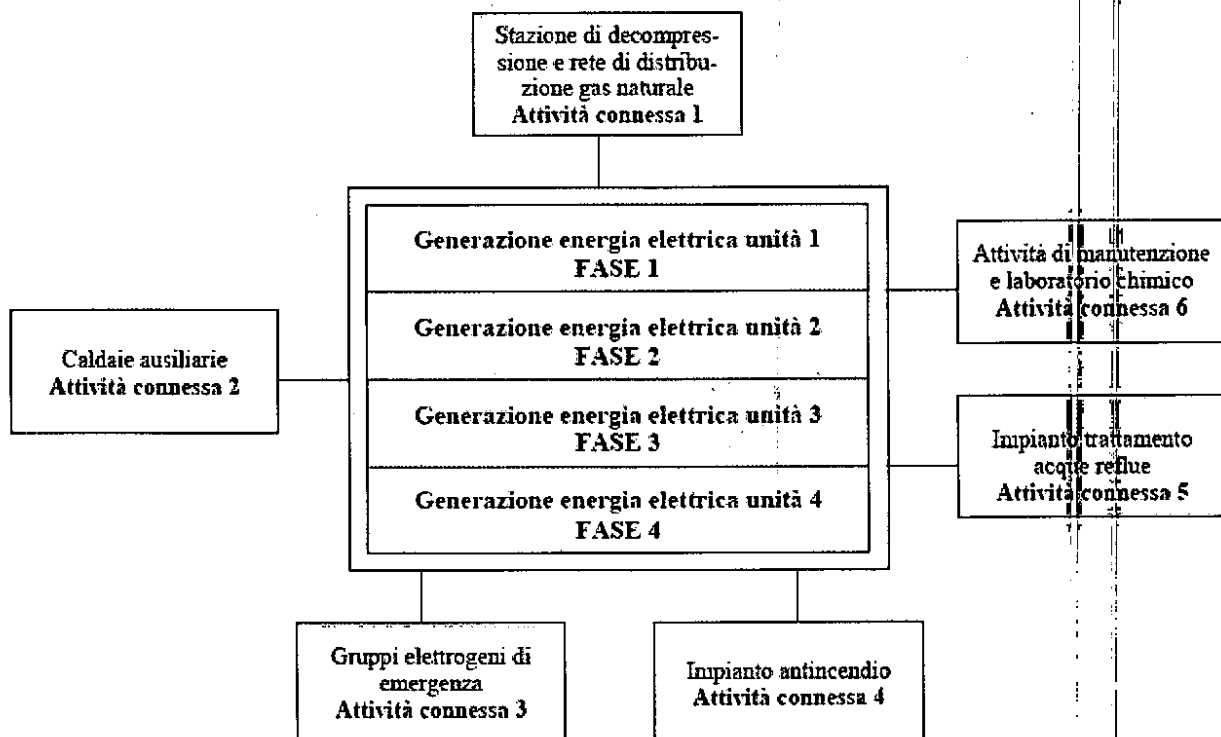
Stazione di decompressione e rete di distribuzione gas naturale
Attività connessa 1

Generazione energia elettrica unità 1
FASE 1

Generazione energia elettrica unità 2
FASE 2

Generazione energia elettrica unità 3
FASE 3

Generazione energia elettrica unità 4
FASE 4

Caldaie ausiliarie
Attività connessa 2

Attività di manutenzione e laboratorio chimico
Attività connessa 6

Impianto trattamento acque reflue
Attività connessa 5

Gruppi elettrogeni di emergenza
Attività connessa 3

Impianto antincendio
Attività connessa 4